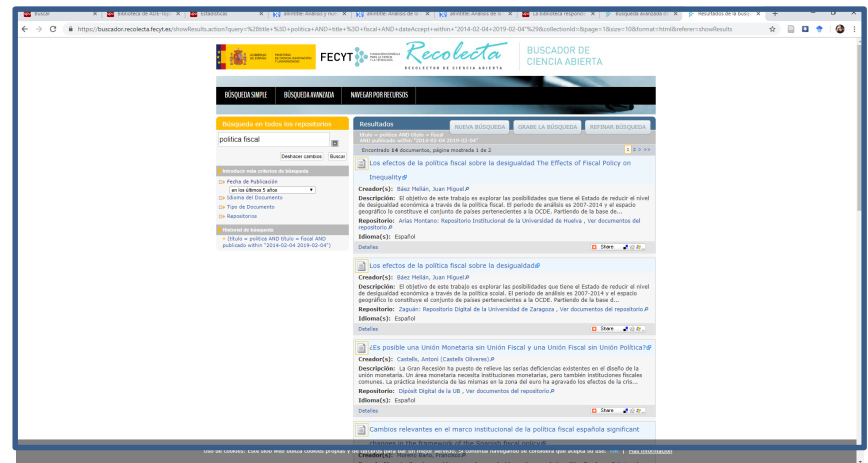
Buscar | Biblioteca de ADE-Hu | Estadísticas | akvinlite: Análisis y mo | akvinlite: Análisis de G | akvinlite: Análisis de | La biblioteca responde | Búsqueda avanzada d | Resultados de la búsq

https://buscador.recolecta.fecyt.es/showResults.action?query=%28title+%3D+politica+AND+title+%3D+fiscal+AND+dateAccept+within+"2014-02-04+2019-02-04"%29&collectionId=&page=1&size=10&format=html&referer=showResults

GOBIERNO DE ESPAÑA MINISTERIO DE CIENCIA, INNOVACIÓN Y UNIVERSIDADES FECYT FUNDACIÓN ESPAÑOLA PARA LA CIENCIA Y LA TECNOLOGÍA Recolecta RECOLECTOR DE CIENCIA ABIERTA BUSCADOR DE CIENCIA ABIERTA

BÚSQUEDA SIMPLE | BÚSQUEDA AVANZADA | NAVEGAR POR RECURSOS

Búsqueda en todos los repositorios

politica fiscal

Deshacer cambios | Buscar

Introduzca más criterios de búsqueda
Fecha de Publicación
en los últimos 5 años
Idioma del Documento
Tipo de Documento
Repositorios

Historial de búsqueda
» (título = política AND título = fiscal AND publicado within "2014-02-04 2019-02-04")

Resultados | NUEVA BÚSQUEDA | GRABE LA BÚSQUEDA | REFINAR BÚSQUEDA

título = política AND título = fiscal AND publicado within "2014-02-04 2019-02-04"

Encontrado 14 documentos, página mostrada 1 de 2 | 1 2 > >>

Los efectos de la política fiscal sobre la desigualdad The Effects of Fiscal Policy on Inequality
Creador(s): Báez Melián, Juan Miguel
Descripción: El objetivo de este trabajo es explorar las posibilidades que tiene el Estado de reducir el nivel de desigualdad económica a través de la política fiscal. El periodo de análisis es 2007-2014 y el espacio geográfico lo constituye el conjunto de países pertenecientes a la OCDE. Partiendo de la base de...
Repositorio: Arias Montano: Repositorio Institucional de la Universidad de Huelva , Ver documentos del repositorio
Idioma(s): Español
Detalles | Share

Los efectos de la política fiscal sobre la desigualdad
Creador(s): Báez Melián, Juan Miguel
Descripción: El objetivo de este trabajo es explorar las posibilidades que tiene el Estado de reducir el nivel de desigualdad económica a través de la política social. El periodo de análisis es 2007-2014 y el espacio geográfico lo constituye el conjunto de países pertenecientes a la OCDE. Partiendo de la base d...
Repositorio: Zaguán: Repositorio Digital de la Universidad de Zaragoza , Ver documentos del repositorio
Idioma(s): Español
Detalles | Share

¿Es posible una Unión Monetaria sin Unión Fiscal y una Unión Fiscal sin Unión Política?
Creador(s): Castells, Antoni (Castells Oliveres)
Descripción: La Gran Recesión ha puesto de relieve las serias deficiencias existentes en el diseño de la unión monetaria. Un área monetaria necesita instituciones monetarias, pero también instituciones fiscales comunes. La práctica inexistencia de las mismas en la zona del euro ha agravado los efectos de la cris...
Repositorio: Dipòsit Digital de la UB , Ver documentos del repositorio
Idioma(s): Español
Detalles | Share

Cambios relevantes en el marco institucional de la política fiscal española significant changes in the framework of the Spanish fiscal policy
Creador(s): Moreno Baño, Francisco

Uso de cookies. Este sitio web utiliza cookies propias y de terceros para dar un mejor servicio. Si continúa navegando se considera que acepta su uso. OK | Más información